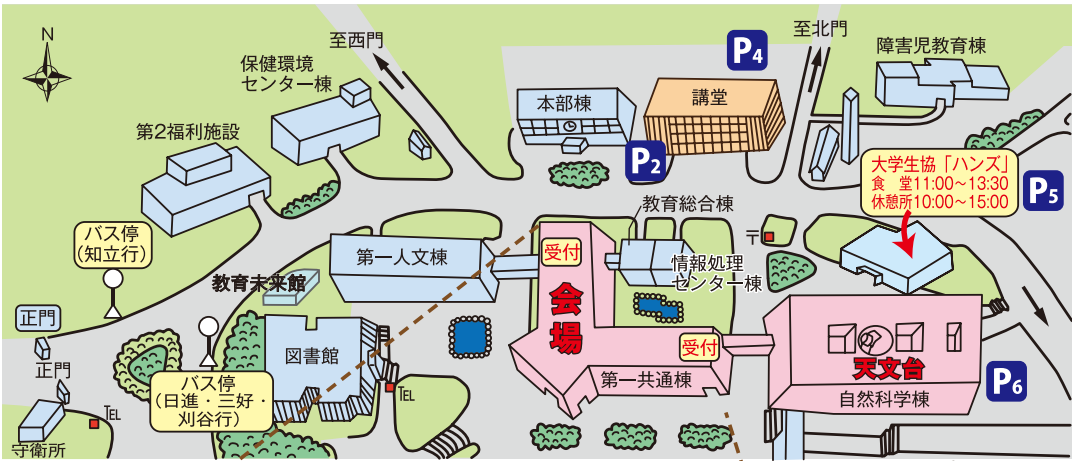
N

至西門

保健環境センター棟

第2福利施設

P4

至北門

障害児教育棟

本部棟

講堂

P2

大学生協「ハンズ」
食　堂11:00～13:30
休憩所10:00～15:00

P5

教育総合棟

〒

バス停
(知立行)

第一人文棟

受付

情報処理センター棟

教育未来館

会場

正門

図書館

受付

P6

天文台

正門

バス停
(日進・三好・刈谷行)

TEL

第一共通棟

自然科学棟

TEL

守衛所